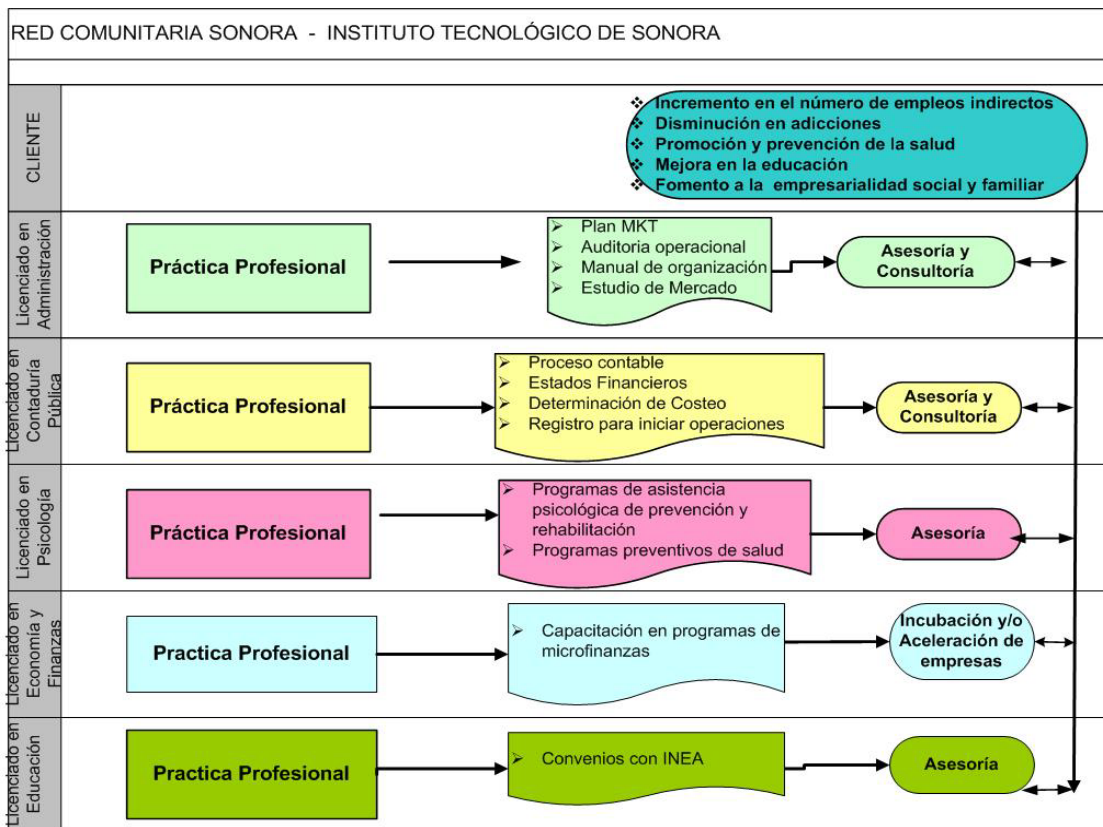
RED COMUNITARIA SONORA - INSTITUTO TECNOLÓGICO DE SONORA

CLIENTE

❖ Incremento en el número de empleos indirectos
❖ Disminución en adicciones
❖ Promoción y prevención de la salud
❖ Mejora en la educación
❖ Fomento a la empresarialidad social y familiar

Licenciado en Administración

Práctica Profesional

➢ Plan MKT
➢ Auditoria operacional
➢ Manual de organización
➢ Estudio de Mercado

Asesoría y Consultoría

Licenciado en Contaduría Pública

Práctica Profesional

➢ Proceso contable
➢ Estados Financieros
➢ Determinación de Costeo
➢ Registro para iniciar operaciones

Asesoría y Consultoría

Licenciado en Psicología

Práctica Profesional

➢ Programas de asistencia psicológica de prevención y rehabilitación
➢ Programas preventivos de salud

Asesoría

Licenciado en Economía y Finanzas

Practica Profesional

➢ Capacitación en programas de microfinanzas

Incubación y/o Aceleración de empresas

Licenciado en Educación

Practica Profesional

➢ Convenios con INEA

Asesoría